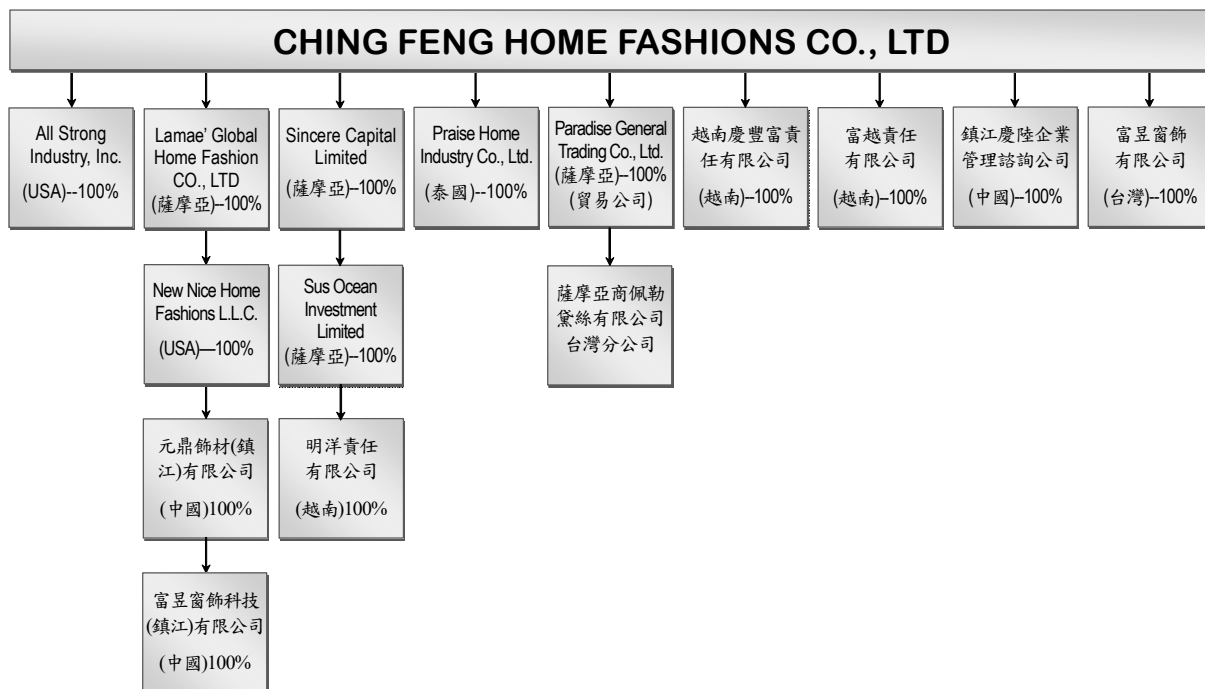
CHING FENG HOME FASHIONS CO., LTD

All Strong Industry, Inc.
(USA)--100%

Lamae' Global Home Fashion CO., LTD
(薩摩亞)--100%

New Nice Home Fashions L.L.C.
(USA)—100%

元鼎飾材(鎮江)有限公司
(中國)100%

富昱窗飾科技(鎮江)有限公司
(中國)100%

Sincere Capital Limited
(薩摩亞)--100%

Sus Ocean Investment Limited
(薩摩亞)--100%

明洋責任有限公司
(越南)100%

Praise Home Industry Co., Ltd.
(泰國)--100%

Paradise General Trading Co., Ltd.
(薩摩亞)--100%
(貿易公司)

薩摩亞商佩勒黛絲有限公司台灣分公司

越南慶豐富責任有限公司
(越南)--100%

富越責任有限公司
(越南)--100%

鎮江慶陸企業管理諮詢公司
(中國)--100%

富昱窗飾有限公司
(台灣)--100%